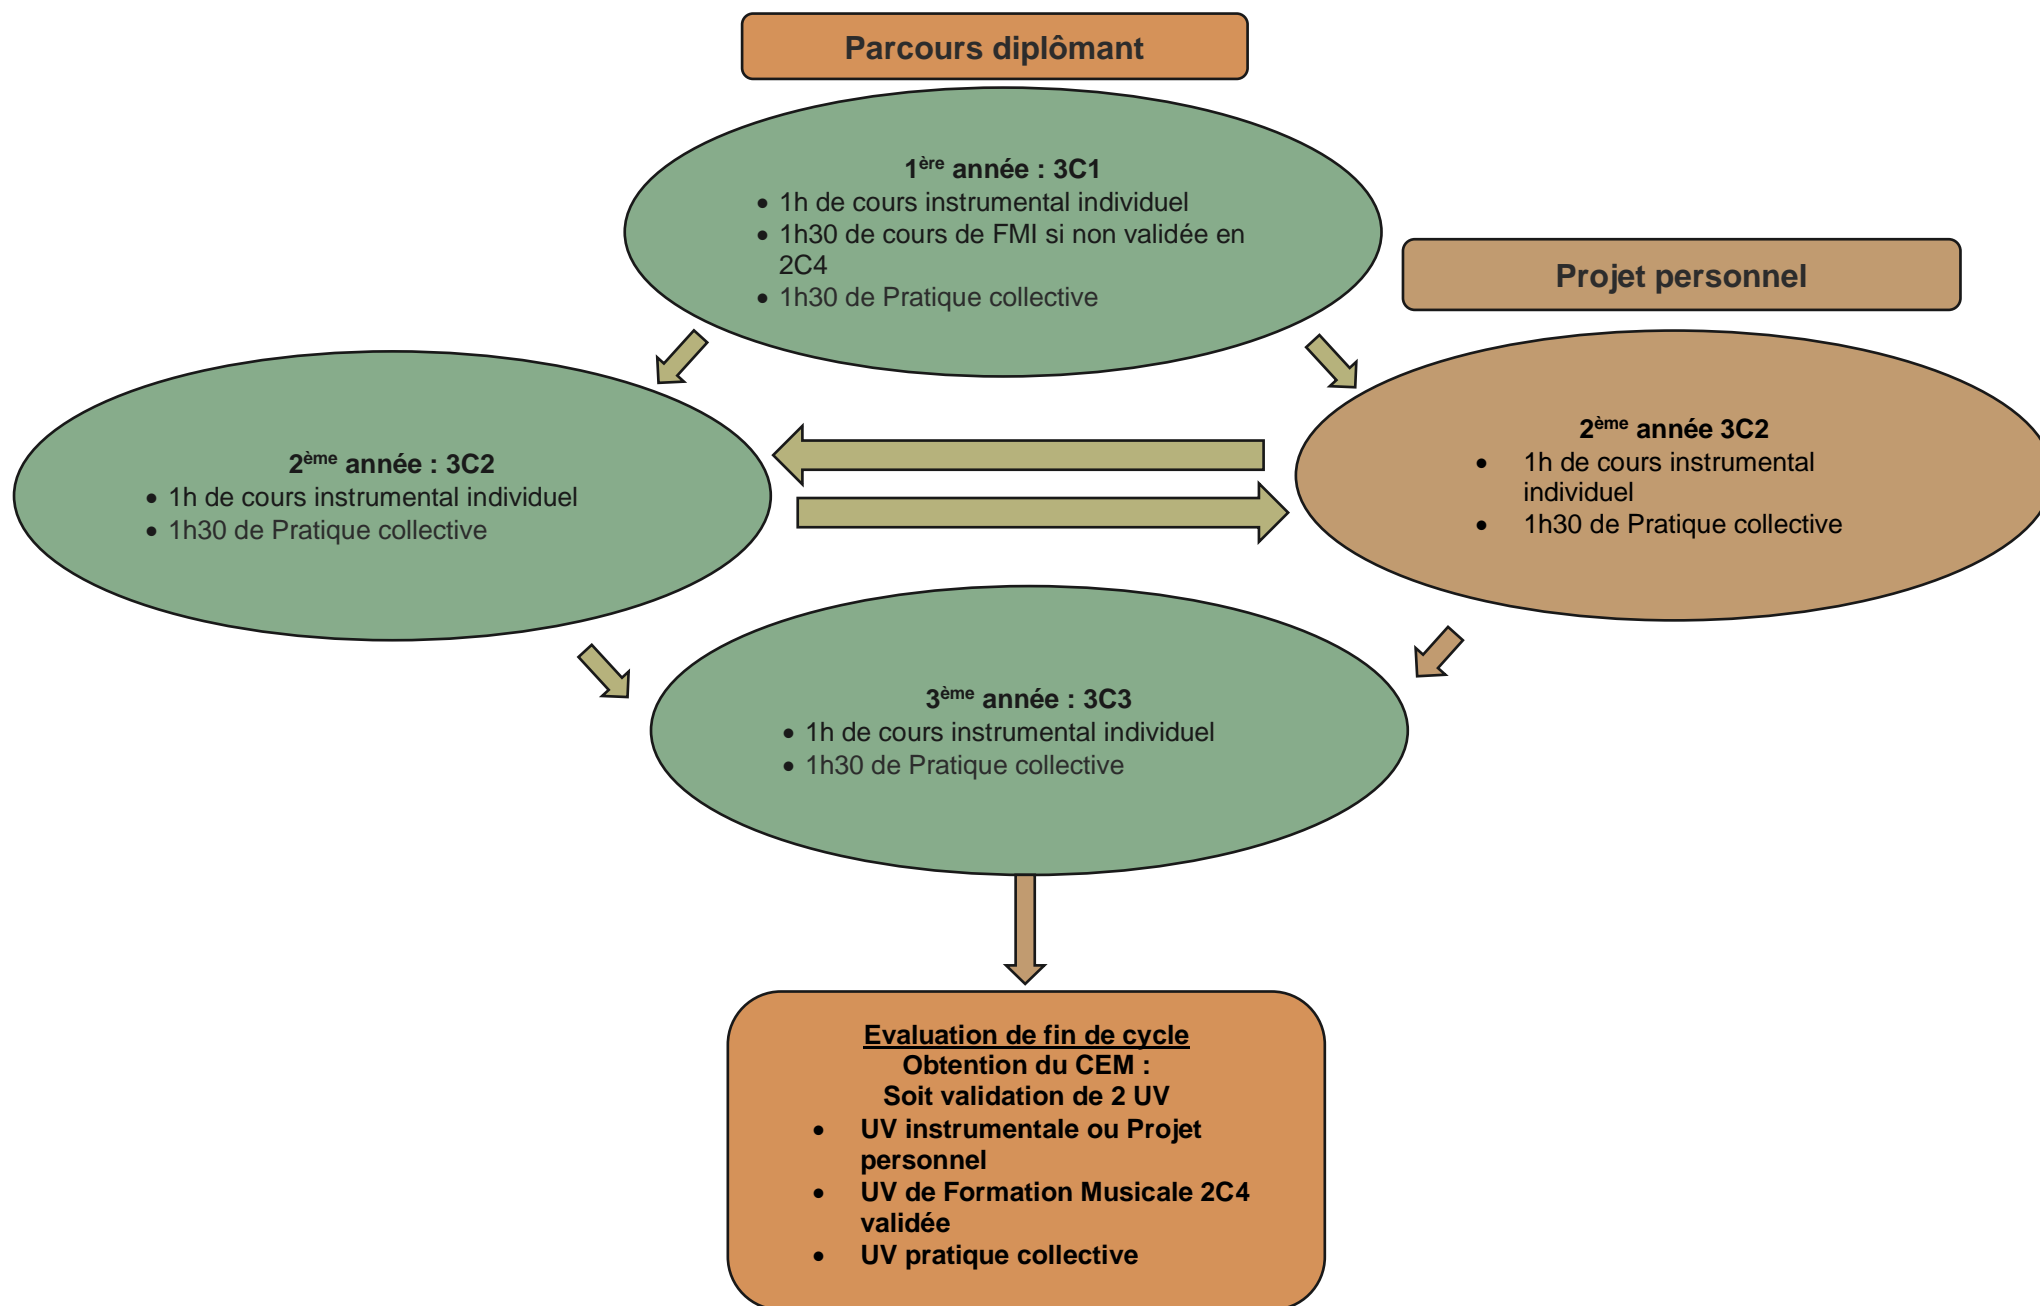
Parcours diplômant

1$^{ère}$ année : 3C1
- 1h de cours instrumental individuel
- 1h30 de cours de FMI si non validée en 2C4
- 1h30 de Pratique collective

Projet personnel

2$^{ème}$ année : 3C2
- 1h de cours instrumental individuel
- 1h30 de Pratique collective

2$^{ème}$ année 3C2
- 1h de cours instrumental individuel
- 1h30 de Pratique collective

3$^{ème}$ année : 3C3
- 1h de cours instrumental individuel
- 1h30 de Pratique collective

Evaluation de fin de cycle
Obtention du CEM :
Soit validation de 2 UV
- UV instrumentale ou Projet personnel
- UV de Formation Musicale 2C4 validée
- UV pratique collective